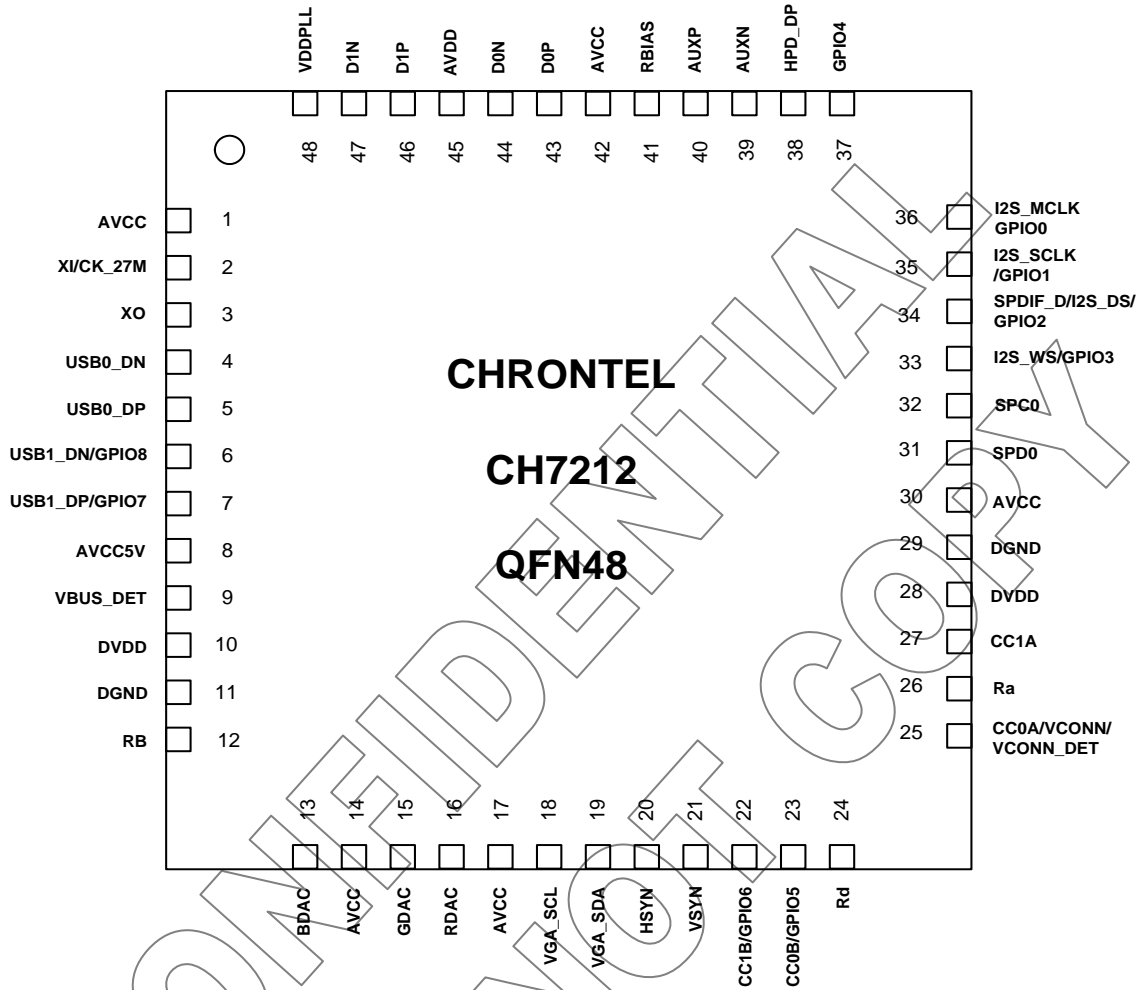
VDDPLL D1N D1P AVDD D0N D0P AVCC RBIAS AUXP AUXN HPD_DP GPIO4

48 47 46 45 44 43 42 41 40 39 38 37

AVCC 1
XI/CK_27M 2
XO 3
USB0_DN 4
USB0_DP 5
USB1_DN/GPIO8 6
USB1_DP/GPIO7 7
AVCC5V 8
VBUS_DET 9
DVDD 10
DGND 11
RB 12

36 I2S_MCLK GPIO0
35 I2S_SCLK /GPIO1
34 SPDIF_D/I2S_DS/ GPIO2
33 I2S_WS/GPIO3
32 SPC0
31 SPD0
30 AVCC
29 DGND
28 DVDD
27 CC1A
26 Ra
25 CC0A/VCONN/ VCONN_DET

CHRONTEL

CH7212

QFN48

13 14 15 16 17 18 19 20 21 22 23 24

BDAC AVCC GDAC RDAC AVCC VGA_SCL VGA_SDA HSYN VSYN CC1B/GPIO6 CC0B/GPIO5 Rd

CONFIDENTIAL DO NOT COPY